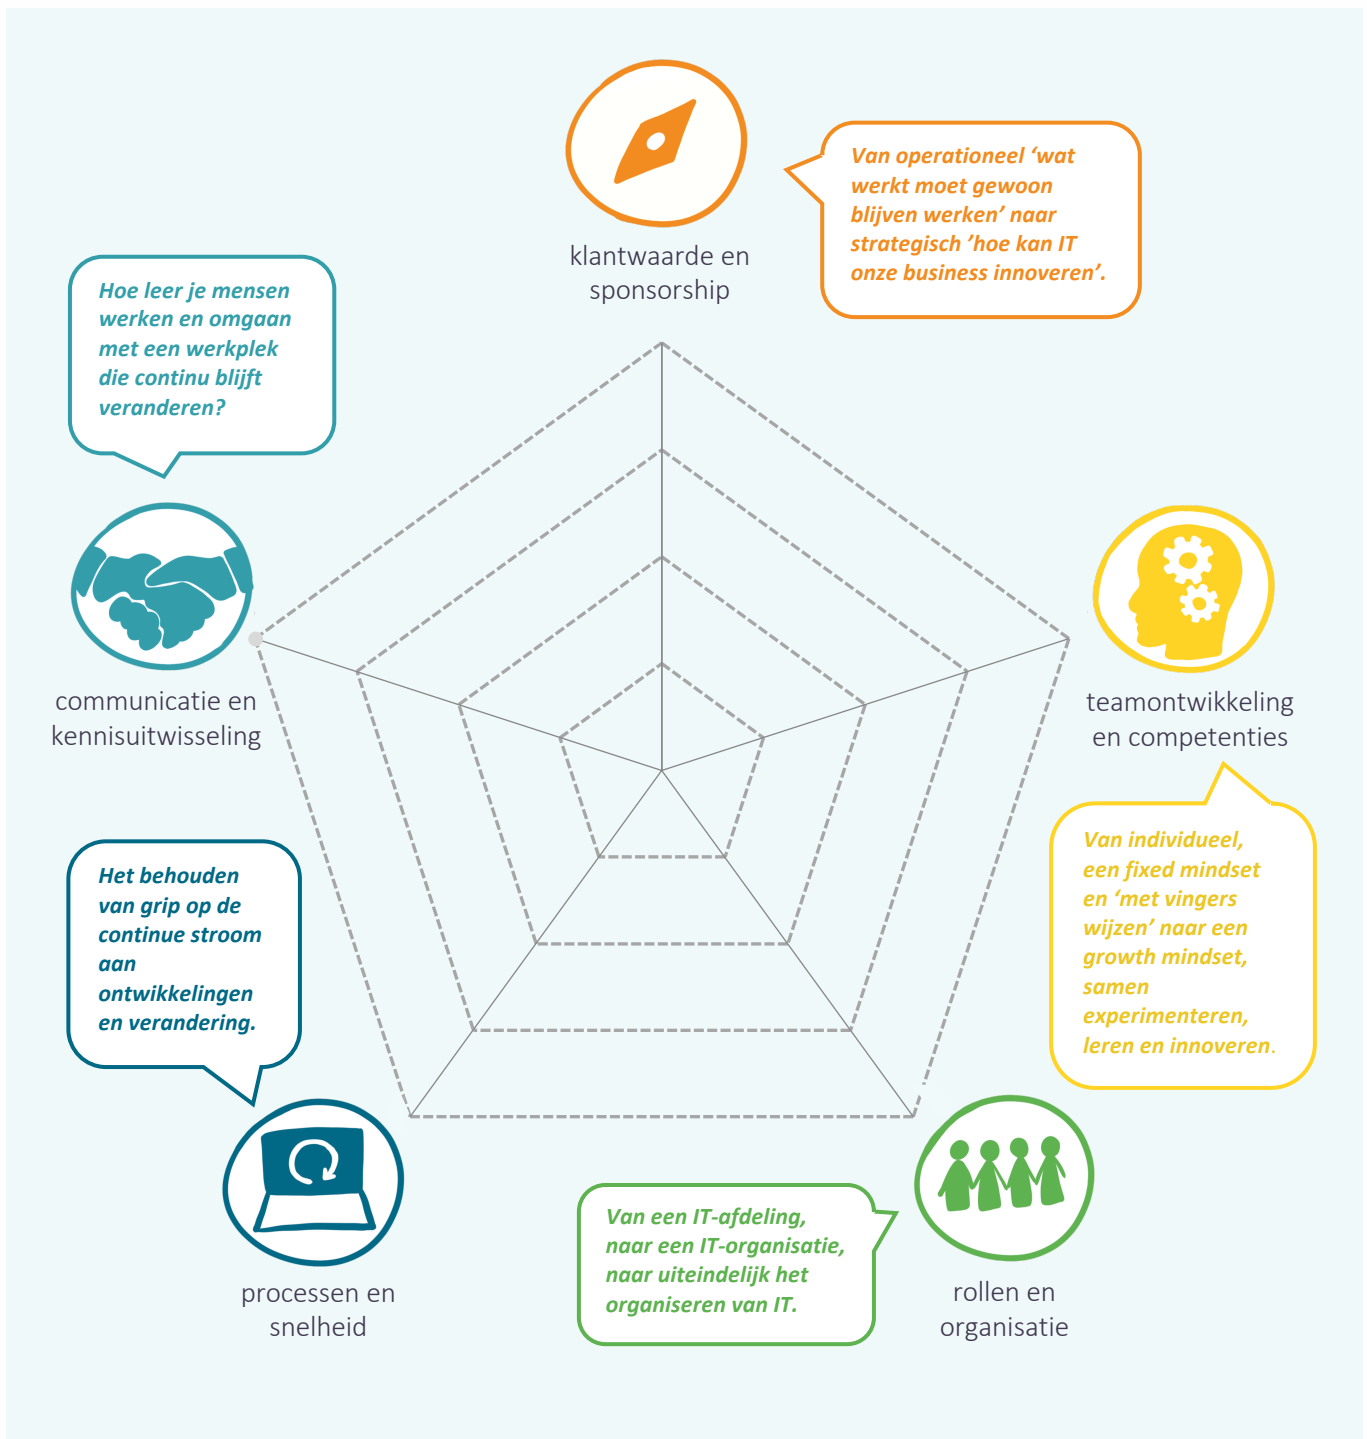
klantwaarde en sponsorship

Van operationeel 'wat werkt moet gewoon blijven werken' naar strategisch 'hoe kan IT onze business innoveren'.

Hoe leer je mensen werken en omgaan met een werkplek die continu blijft veranderen?

communicatie en kennisuitwisseling

teamontwikkeling en competenties

Van individueel, een fixed mindset en 'met vingers wijzen' naar een growth mindset, samen experimenteren, leren en innoveren.

Het behouden van grip op de continue stroom aan ontwikkelingen en verandering.

processen en snelheid

Van een IT-afdeling, naar een IT-organisatie, naar uiteindelijk het organiseren van IT.

rollen en organisatie